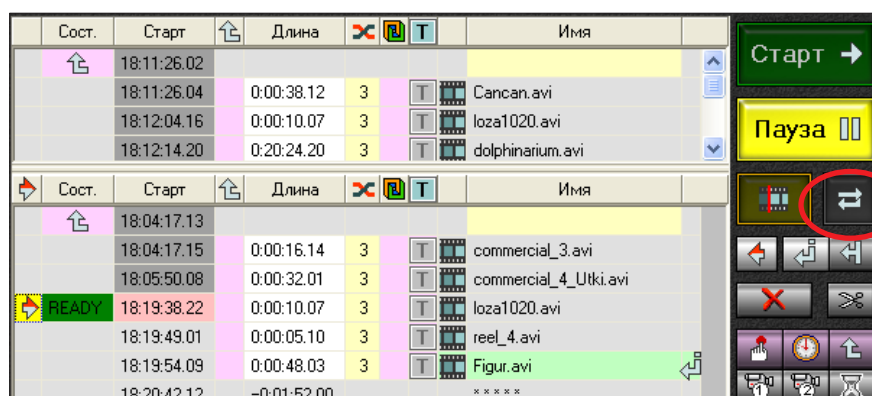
| Сост. | Старт | Длина | | T | | Имя |
|---|---|---|---|---|---|---|
| | 18:11:26.02 | | | | | |
| | 18:11:26.04 | 0:00:38.12 | 3 | T | | Cancan.avi |
| | 18:12:04.16 | 0:00:10.07 | 3 | T | | loza1020.avi |
| | 18:12:14.20 | 0:20:24.20 | 3 | T | | dolphinarium.avi |

| Сост. | Старт | Длина | | T | | Имя |
|---|---|---|---|---|---|---|
| | 18:04:17.13 | | | | | |
| | 18:04:17.15 | 0:00:16.14 | 3 | T | | commercial_3.avi |
| | 18:05:50.08 | 0:00:32.01 | 3 | T | | commercial_4_Utki.avi |
| READY | 18:19:38.22 | 0:00:10.07 | 3 | T | | loza1020.avi |
| | 18:19:49.01 | 0:00:05.10 | 3 | T | | reel_4.avi |
| | 18:19:54.09 | 0:00:48.03 | 3 | T | | Figur.avi |
| | 18:20:42.12 | -0:01:52.00 | | | | * * * * * |

Старт
Пауза